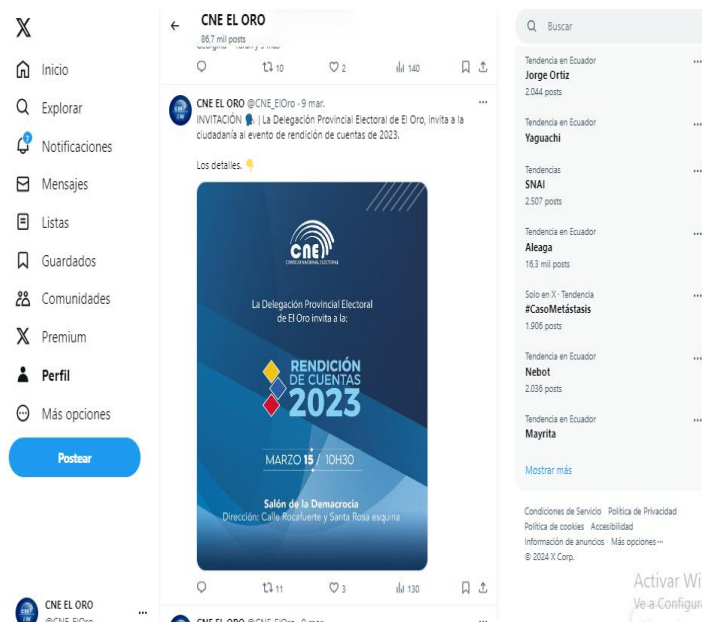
X

Inicio
Explorar
Notificaciones
Mensajes
Listas
Guardados
Comunidades
Premium
Perfil
Más opciones
Postear

CNE EL ORO
@CNE_ElOro

CNE EL ORO
86,7 mil posts
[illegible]

10 2 140

CNE EL ORO @CNE_ElOro · 9 mar.
INVITACIÓN | La Delegación Provincial Electoral de El Oro, invita a la ciudadanía al evento de rendición de cuentas de 2023.

Los detalles.

CNE
CONSEJO NACIONAL ELECTORAL

La Delegación Provincial Electoral de El Oro invita a la:

RENDICIÓN DE CUENTAS 2023

MARZO 15 / 10H30

Salón de la Demacrocia
Dirección: Calle Rocafuerte y Santa Rosa esquina

11 3 130

CNE EL ORO @CNE_ElOro · 9 mar.

Buscar

Tendencia en Ecuador
Jorge Ortiz
2.044 posts

Tendencia en Ecuador
Yaguachi

Tendencias
SNAI
2.507 posts

Tendencia en Ecuador
Aleaga
16,3 mil posts

Solo en X · Tendencia
#CasoMetástasis
1.906 posts

Tendencia en Ecuador
Nebot
2.036 posts

Tendencia en Ecuador
Mayrita

Mostrar más

Condiciones de Servicio Política de Privacidad Política de cookies Accesibilidad Información de anuncios Más opciones ··· © 2024 X Corp.

Activar Wi
Ve a Configura